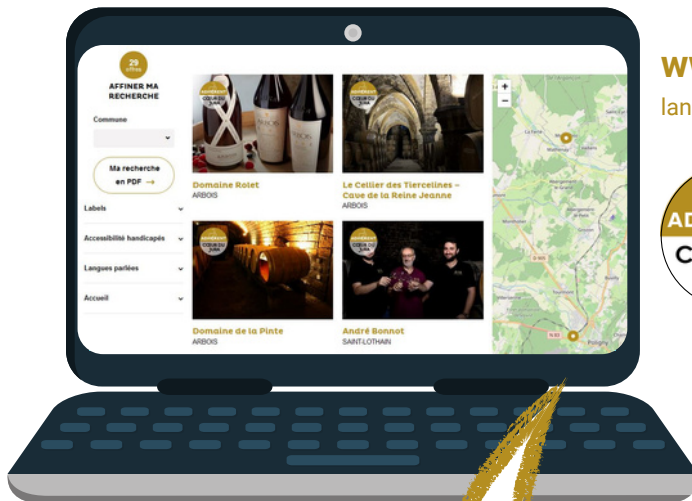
29 offres

AFFINER MA RECHERCHE

Commune

Ma recherche en PDF →

Labels

Accessibilité handicapés

Langues parlées

Accueil

COUP DE CŒUR

Domaine Rolet
ARBOIS

COUP DE CŒUR

Le Cellier des Tiercelines – Cave de la Reine Jeanne
ARBOIS

COUP DE CŒUR

Domaine de la Pinte
ARBOIS

COUP DE CŒUR

André Bonnot
SAINT-LOTHAIN

+
−

Poligny

WW

lan

AD

C